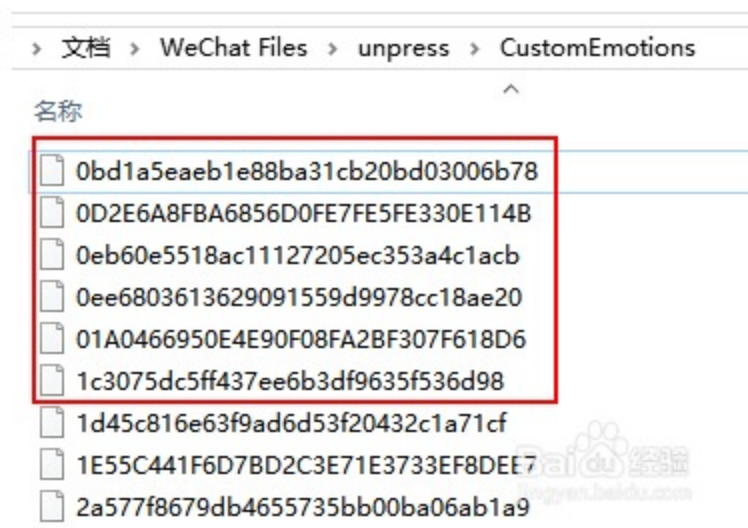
› 文档 › WeChat Files › unpress › CustomEmotions

名称

0bd1a5eaeb1e88ba31cb20bd03006b78
0D2E6A8FBA6856D0FE7FE5FE330E114B
0eb60e5518ac11127205ec353a4c1acb
0ee680361362909155 9d9978cc18ae20
01A0466950E4E90F08FA2BF307F618D6
1c3075dc5ff437ee6b3df9635f536d98
1d45c816e63f9ad6d53f20432c1a71cf
1E55C441F6D7BD2C3E71E3733EF8DEE7
2a577f8679db4655735bb00ba06ab1a9

Baidu 经验
jingyan.baidu.com